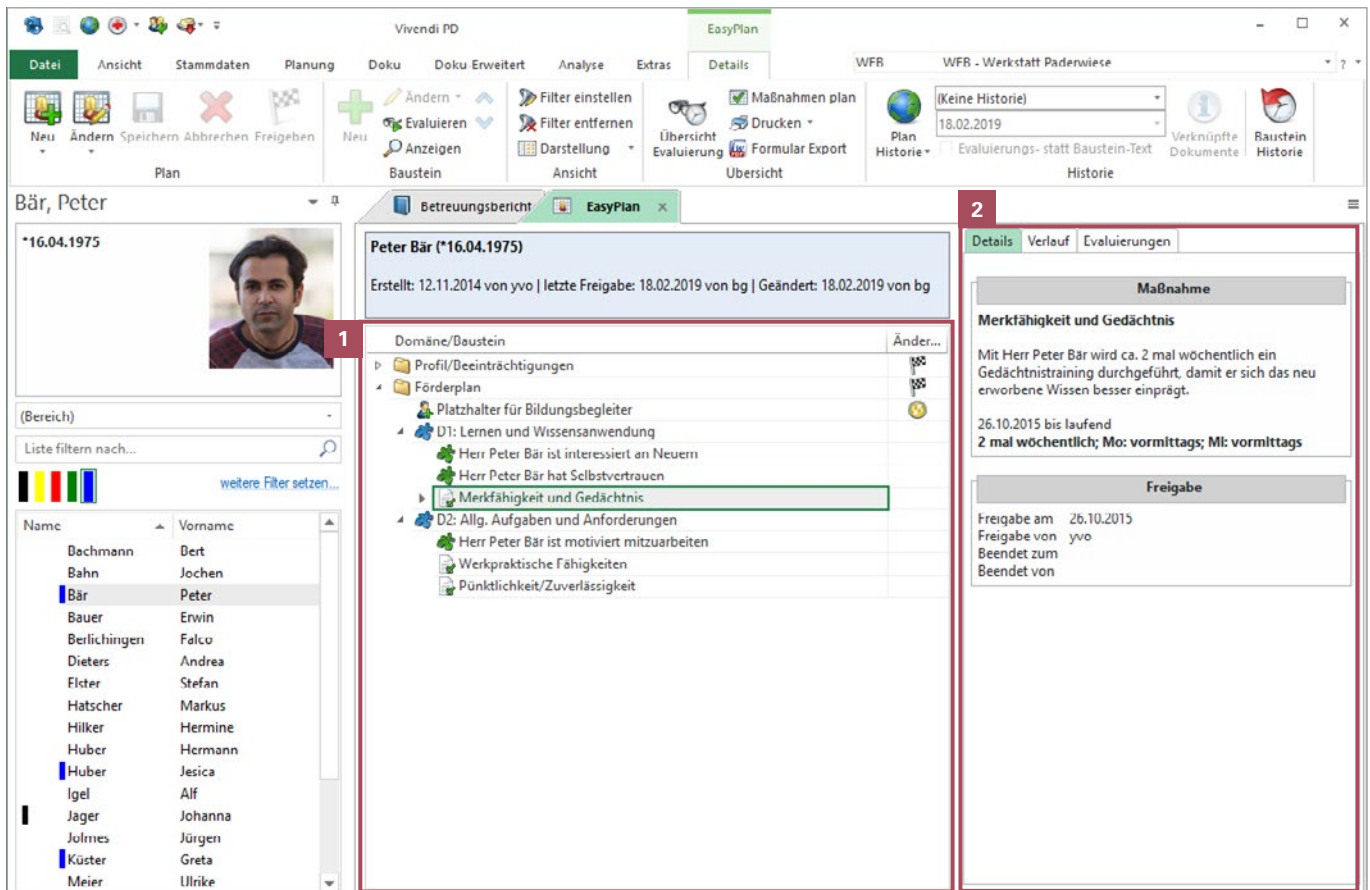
Vivendi PD

EasyPlan

Datei Ansicht Stammdaten Planung Doku Doku Erweitert Analyse Extras Details

WFB WFB - Werkstatt Paderwiese

Neu Ändern Speichern Abbrechen Freigeben
Plan

Neu Ändern Evaluieren Anzeigen
Baustein

Filter einstellen Filter entfernen Darstellung
Ansicht

Übersicht Evaluierung Maßnahmen plan Drucken Formular Export
Übersicht

Plan Historie (Keine Historie) 18.02.2019 Evaluierungs- statt Baustein-Text Verknüpfte Dokumente Baustein Historie
Historie

Bär, Peter

*16.04.1975

(Bereich)

Liste filtern nach...

weitere Filter setzen...

| Name | Vorname |
|---|---|
| Bachmann | Bert |
| Bahn | Jochen |
| Bär | Peter |
| Bauer | Erwin |
| Berlichingen | Falco |
| Dieters | Andrea |
| Elster | Stefan |
| Hatscher | Markus |
| Hilker | Hermine |
| Huber | Hermann |
| Huber | Jesica |
| Igel | Alf |
| Jäger | Johanna |
| Jolmes | Jürgen |
| Küster | Greta |
| Meier | Ulrike |

Betreuungsbericht EasyPlan

Peter Bär (*16.04.1975)

Erstellt: 12.11.2014 von yvo | letzte Freigabe: 18.02.2019 von bg | Geändert: 18.02.2019 von bg

1

Domäne/Baustein Änder...
Profil/Beeinträchtigungen
Förderplan
Platzhalter für Bildungsbegleiter
D1: Lernen und Wissensanwendung
Herr Peter Bär ist interessiert an Neuem
Herr Peter Bär hat Selbstvertrauen
Merkfähigkeit und Gedächtnis
D2: Allg. Aufgaben und Anforderungen
Herr Peter Bär ist motiviert mitzuarbeiten
Werkpraktische Fähigkeiten
Pünktlichkeit/Zuverlässigkeit

2

Details Verlauf Evaluierungen

Maßnahme

Merkfähigkeit und Gedächtnis

Mit Herr Peter Bär wird ca. 2 mal wöchentlich ein Gedächtnistraining durchgeführt, damit er sich das neu erworbene Wissen besser einprägt.

26.10.2015 bis laufend
2 mal wöchentlich; Mo: vormittags; Mi: vormittags

Freigabe

Freigabe am 26.10.2015
Freigabe von yvo
Beendet zum
Beendet von